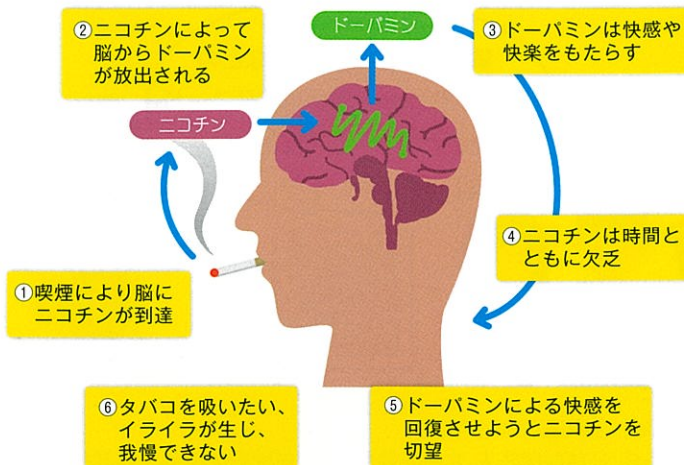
②ニコチンによって脳からドーパミンが放出される

ドーパミン

③ドーパミンは快感や快楽をもたらす

ニコチン

④ニコチンは時間とともに欠乏

①喫煙により脳にニコチンが到達

⑥タバコを吸いたい、イライラが生じ、我慢できない

⑤ドーパミンによる快感を回復させようとニコチンを切望